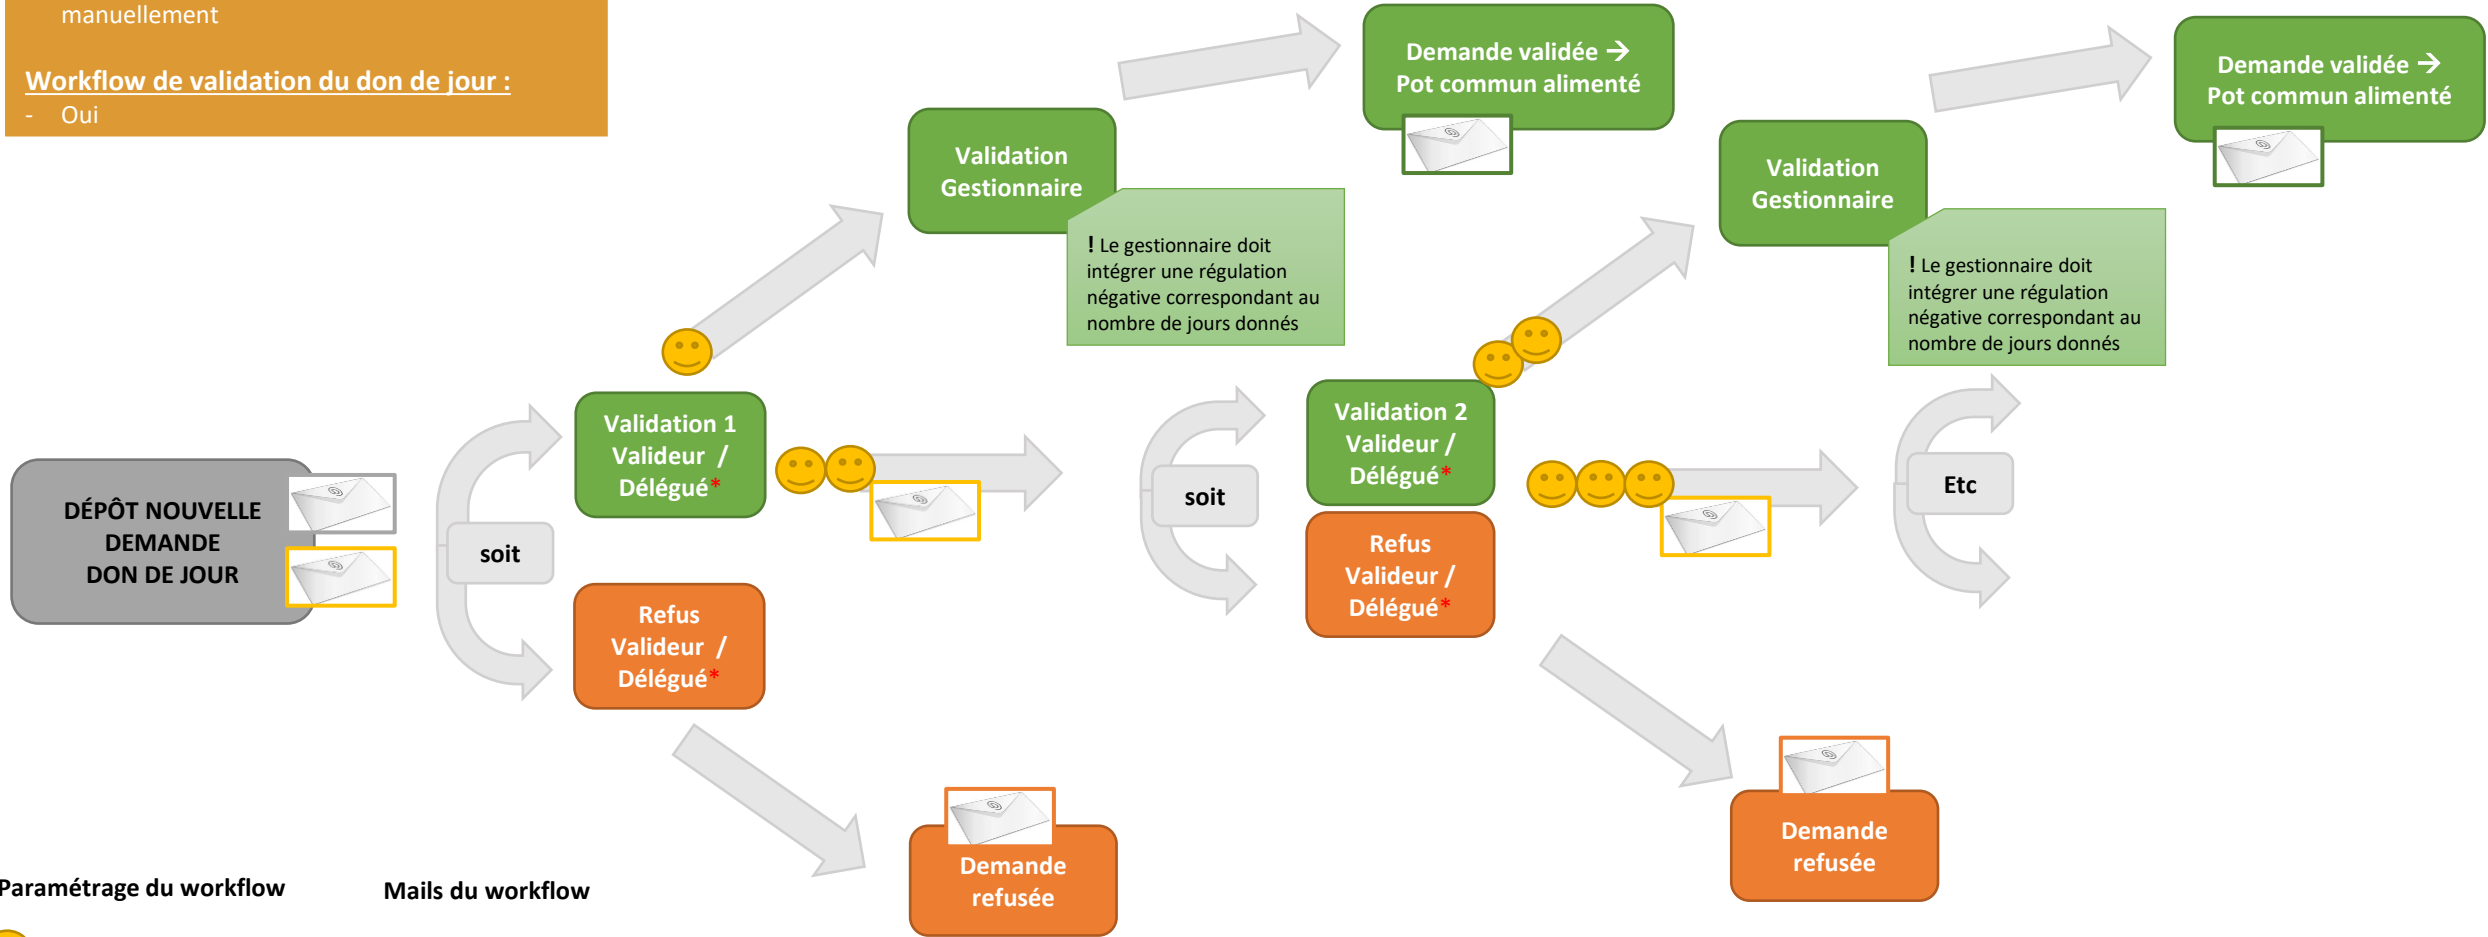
manuellement

Workflow de validation du don de jour :
- Oui

DÉPÔT NOUVELLE DEMANDE DON DE JOUR

soit

Validation 1 Valideur / Délégué*

Refus Valideur / Délégué*

Validation Gestionnaire

! Le gestionnaire doit intégrer une régulation négative correspondant au nombre de jours donnés

Demande validée → Pot commun alimenté

Demande refusée

soit

Validation 2 Valideur / Délégué*

Refus Valideur / Délégué*

Validation Gestionnaire

! Le gestionnaire doit intégrer une régulation négative correspondant au nombre de jours donnés

Demande validée → Pot commun alimenté

Etc

Demande refusée

Paramétrage du workflow

Mails du workflow